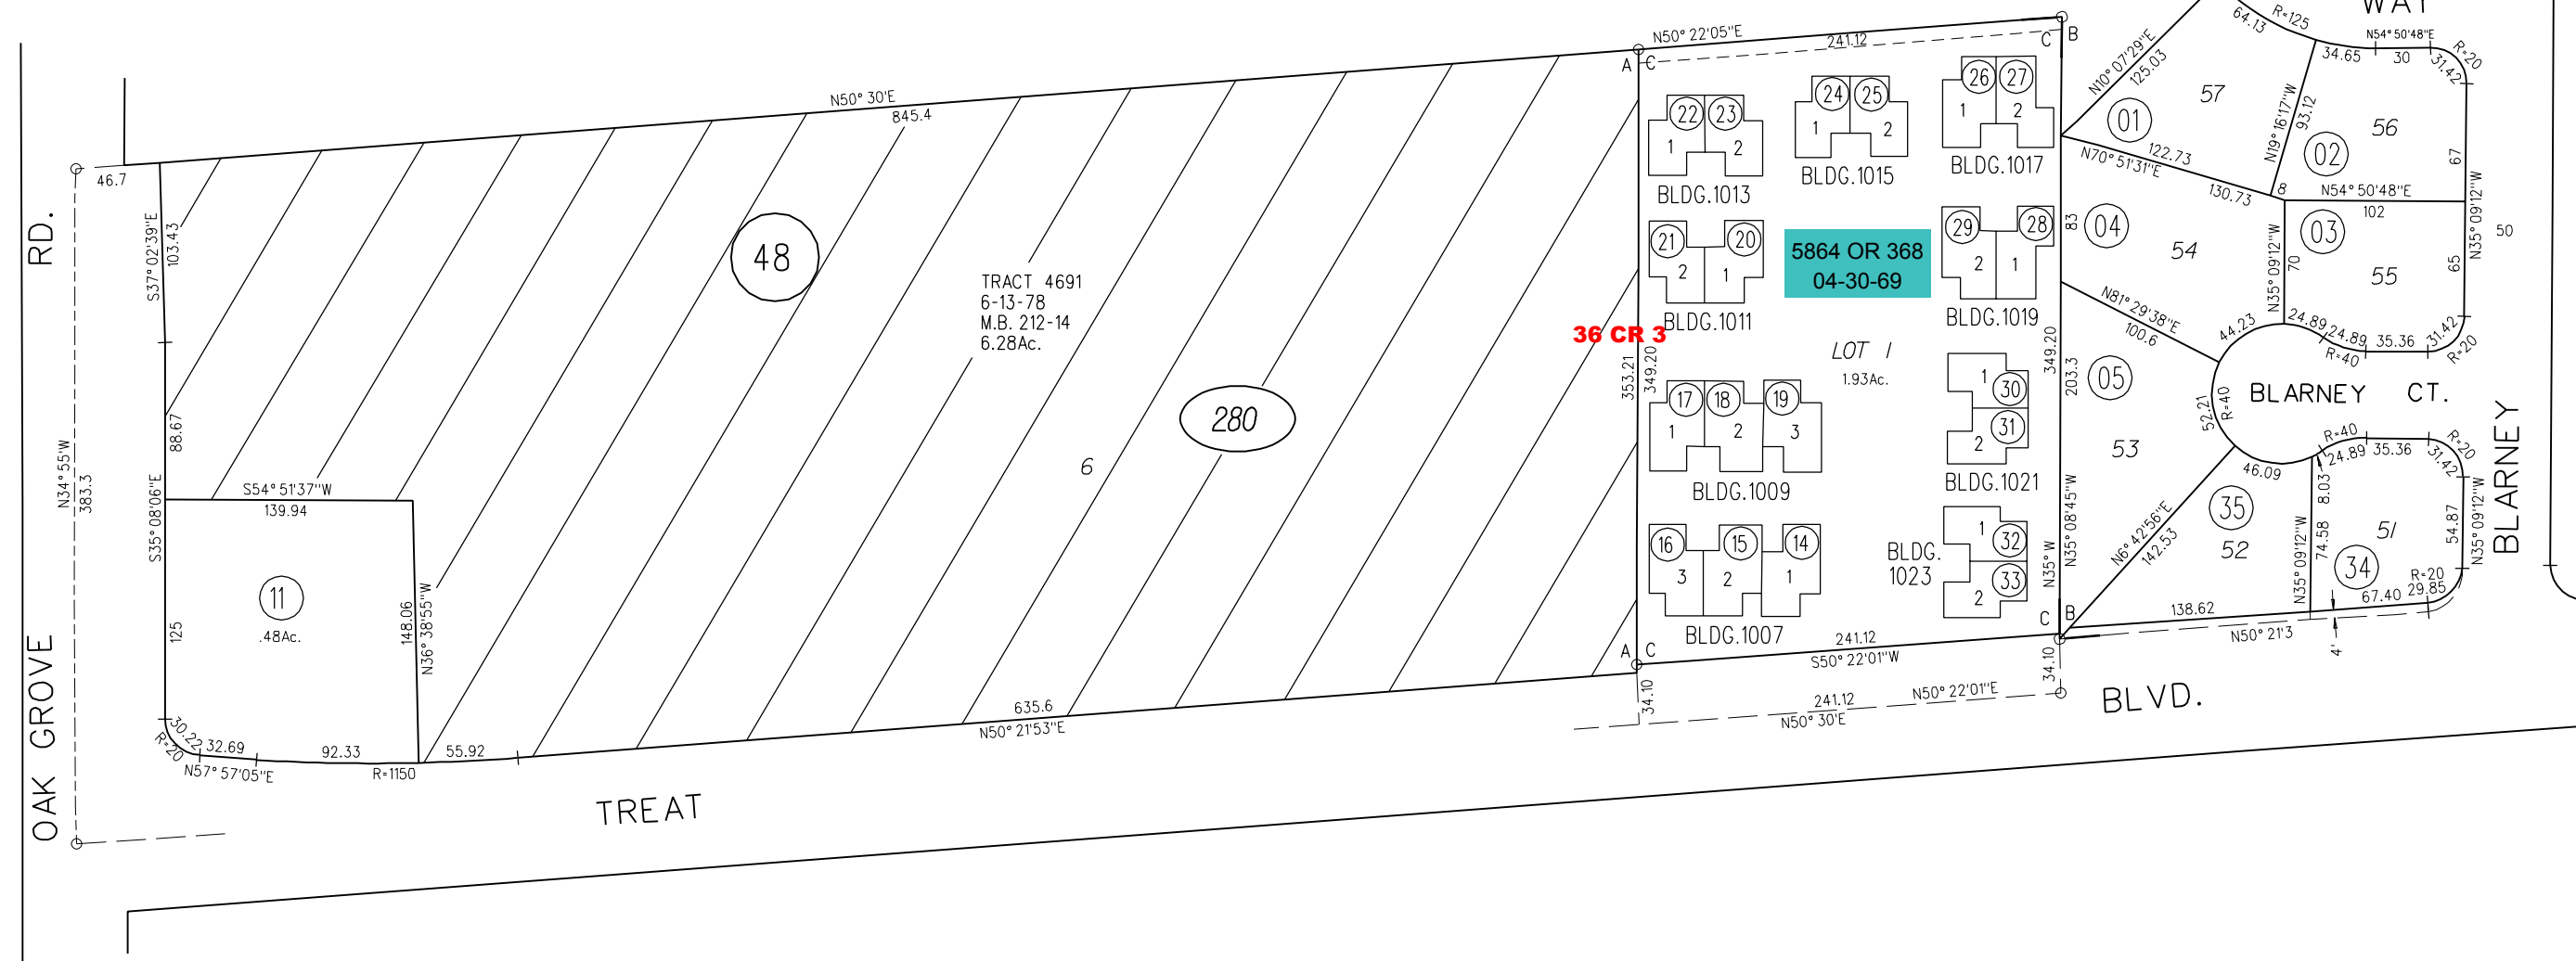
WAY
OAK GROVE RD.
TREAT BLVD.
BLARNEY CT.
BLARNEY
N50° 30'E
845.4
46.7
S37° 02'39"E
103.43
N34° 55'W
383.3
48
TRACT 4691
6-13-78
M.B. 212-14
6.28Ac.
280
6
88.67
S35° 08'06"E
S54° 51'37"W
139.94
11
.48Ac.
125
148.06
N36° 38'55"W
30.22
R=20
32.69
92.33
N57° 57'05"E
R=1150
55.92
635.6
N50° 21'53"E
N50° 22'05"E
241.12
A C
B C
22 23
1 2
BLDG.1013
24 25
1 2
BLDG.1015
26 27
1 2
BLDG.1017
21 20
2 1
BLDG.1011
5864 OR 368
04-30-69
29 28
2 1
BLDG.1019
36 CR 3
353.21
349.20
LOT 1
1.93Ac.
349.20
17 18 19
1 2 3
BLDG.1009
1 30
31 2
BLDG.1021
16 15 14
3 2 1
BLDG.1007
BLDG. 1023
1 32
33 2
N35° W
N35° 08'45"W
241.12
S50° 22'01"W
A C
C B
34.10
34.10
241.12
N50° 22'01"E
N50° 30'E
N10° 07'29"E
125.03
64.13
R=125
34.65
30
N54° 50'48"E
R=20
31.42
01
57
N19° 16'17"W
93.12
56
02
N70° 51'31"E
122.73
130.73
8
N54° 50'48"E
102
67
N35° 09'12"W
50
83
04
54
03
N35° 09'12"W
70
55
65
N81° 29'38"E
100.6
44.23
24.89
24.89
35.36
31.42
R=40
R=20
203.3
05
53
52.21
R=40
R=40
24.89
35.36
R=20
31.42
46.09
N6° 42'56"E
142.53
35
52
8.03
74.58
N35° 09'12"W
51
34
54.87
N35° 09'12"W
R=20
67.40
29.85
138.62
N50° 21'3
4'